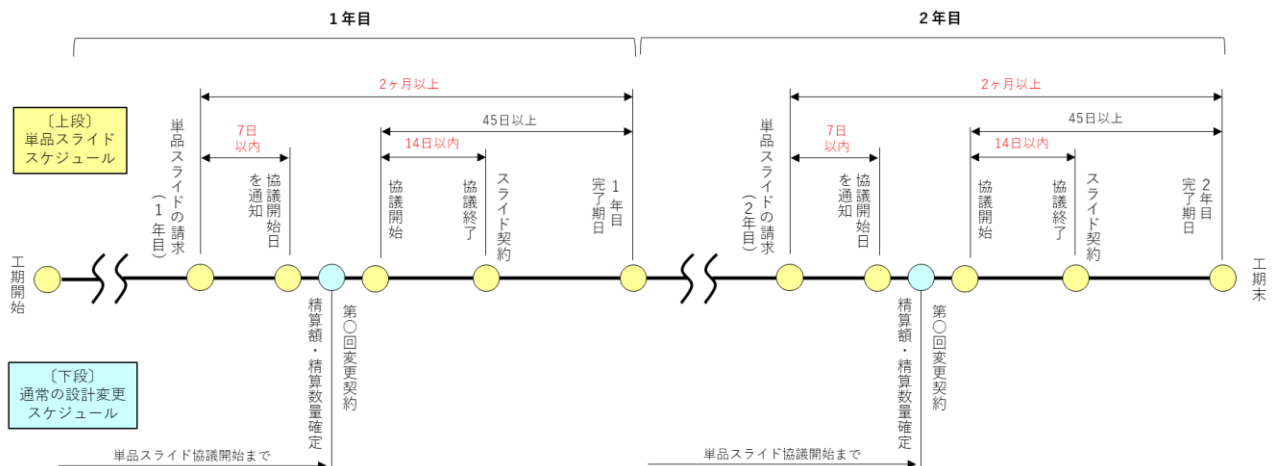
1年目

2年目

〔上段〕
単品スライド
スケジュール

〔下段〕
通常の設計変更
スケジュール

工期開始

2ヶ月以上

45日以上

7日以内

14日以内

単品スライドの請求（1年目）

協議開始日を通知

協議開始

協議終了

スライド契約

1年目完了期日

精算額・精算数量確定

第○回変更契約

単品スライド協議開始まで

2ヶ月以上

45日以上

7日以内

14日以内

単品スライドの請求（2年目）

協議開始日を通知

協議開始

協議終了

スライド契約

2年目完了期日

精算額・精算数量確定

第○回変更契約

単品スライド協議開始まで

工期末